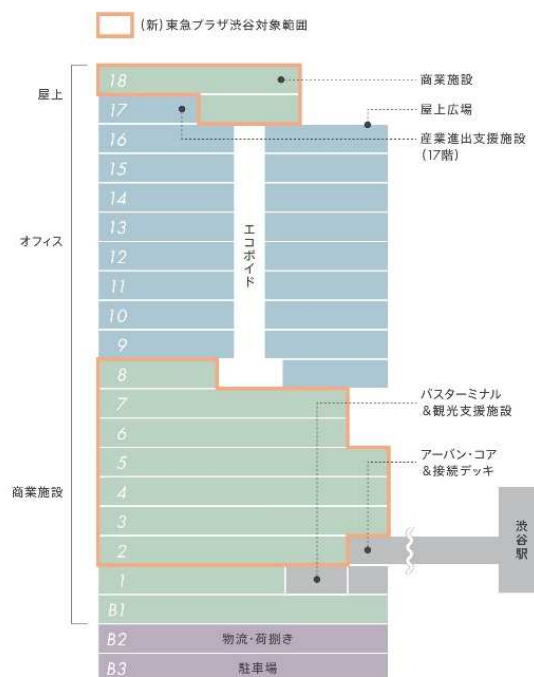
(新)東急プラザ渋谷対象範囲

屋上

オフィス

商業施設

18
17
16
15
14
13
12
11
10
9
8
7
6
5
4
3
2
1
B1
B2 物流・荷捌き
B3 駐車場

エコボイド

商業施設

屋上広場

産業進出支援施設
(17階)

バスターミナル
&観光支援施設

アーバン・コア
&接続デッキ

渋谷駅